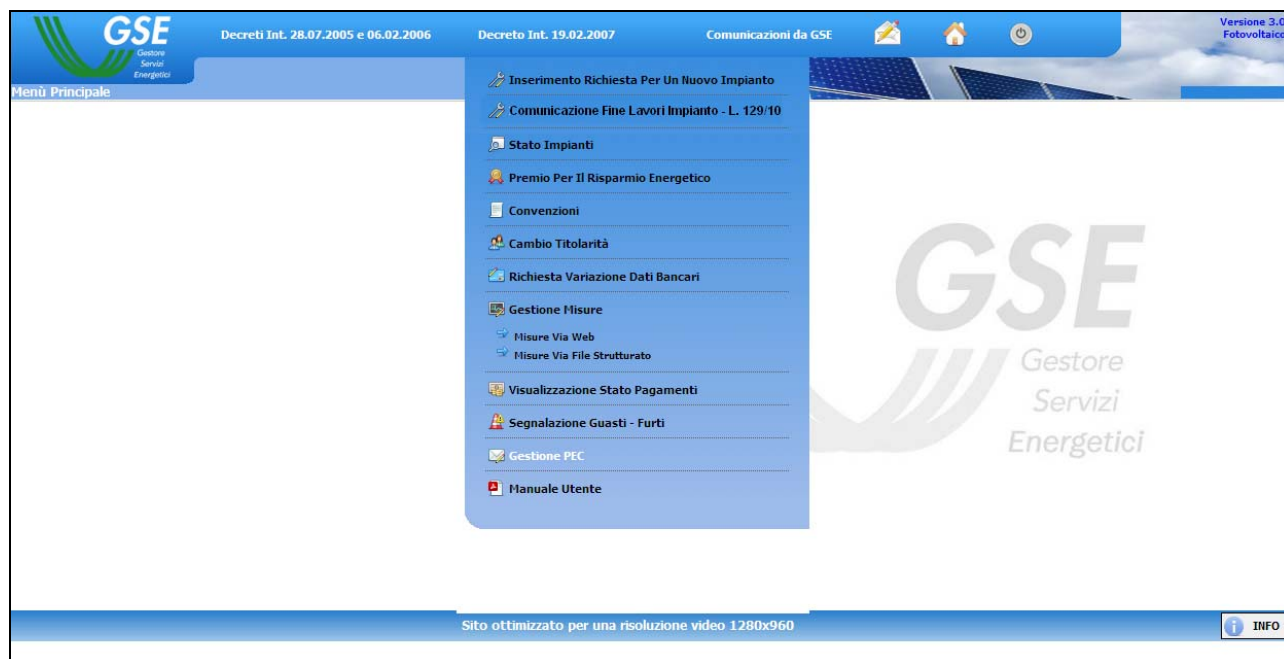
GSE
Gestore
Servizi
Energetici

Decreti Int. 28.07.2005 e 06.02.2006

Decreto Int. 19.02.2007

Comunicazioni da GSE

Versione 3.0
Fotovoltaico

Menù Principale

Inserimento Richiesta Per Un Nuovo Impianto

Comunicazione Fine Lavori Impianto - L. 129/10

Stato Impianti

Premio Per Il Risparmio Energetico

Convenzioni

Cambio Titolarità

Richiesta Variazione Dati Bancari

Gestione Misure

Misure Via Web

Misure Via File Strutturato

Visualizzazione Stato Pagamenti

Segnalazione Guasti - Furti

Gestione PEC

Manuale Utente

GSE
Gestore
Servizi
Energetici

Sito ottimizzato per una risoluzione video 1280x960

INFO